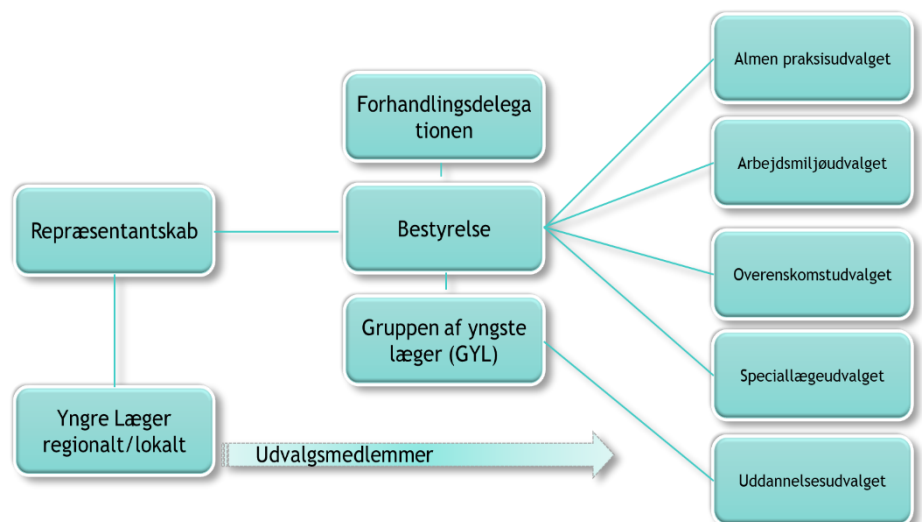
Forhandlingsdelegationen

Repræsentantskab

Bestyrelse

Gruppen af yngste læger (GYL)

Yngre Læger regionalt/lokalt

Udvalgsmedlemmer

Almen praksisudvalget

Arbejdsmiljøudvalget

Overenskomstudvalget

Speciallægeudvalget

Uddannelsesudvalget